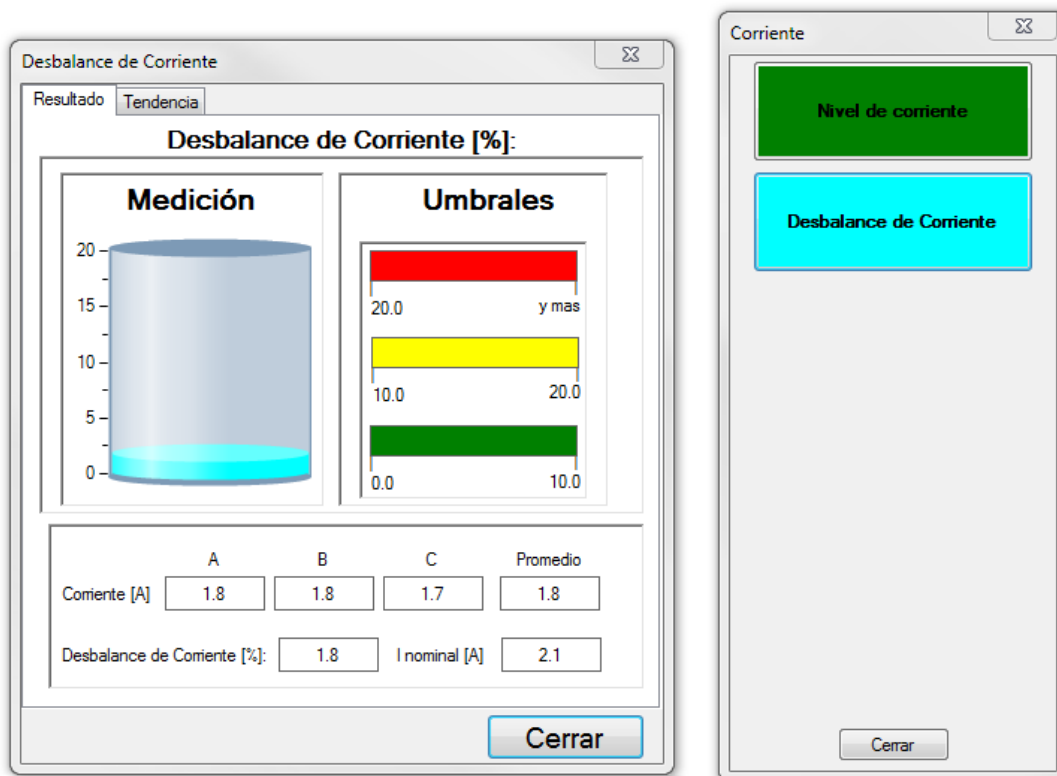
Desbalance de Corriente

Resultado | Tendencia

Desbalance de Corriente [%]:

Medición

20
15
10
5
0

Umbrales

20.0 y mas

10.0 20.0

0.0 10.0

| | A | B | C | Promedio |
|---|---|---|---|---|
| Corriente [A] | 1.8 | 1.8 | 1.7 | 1.8 |

Desbalance de Corriente [%]: 1.8 I nominal [A] 2.1

Cerrar

Corriente

Nivel de corriente

Desbalance de Corriente

Cerrar